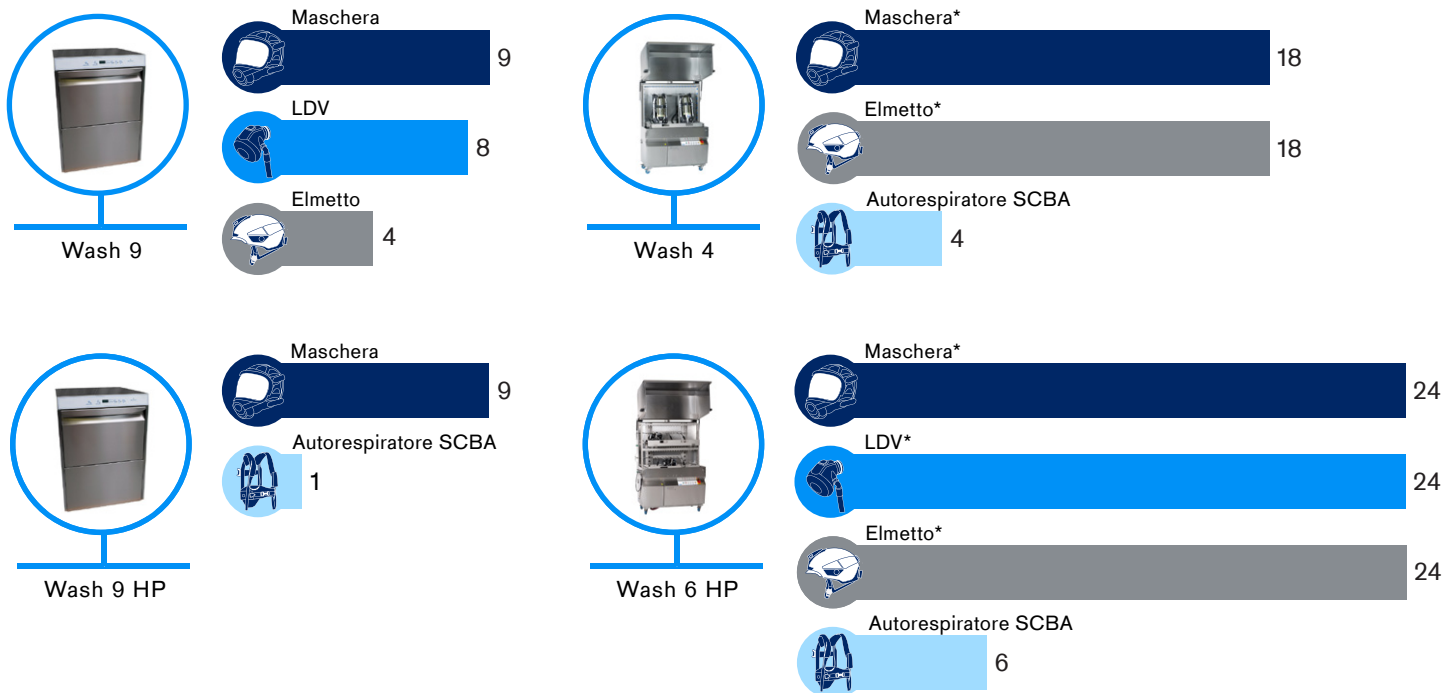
Wash 9

Maschera
9

LDV
8

Elmetto
4

Wash 4

Maschera*
18

Elmetto*
18

Autorespiratore SCBA
4

Wash 9 HP

Maschera
9

Autorespiratore SCBA
1

Wash 6 HP

Maschera*
24

LDV*
24

Elmetto*
24

Autorespiratore SCBA
6